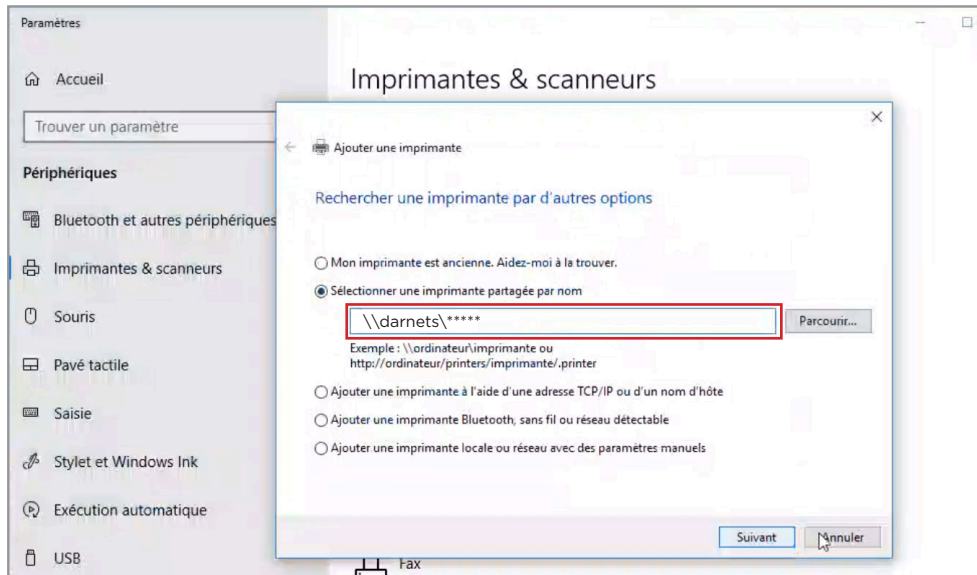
Paramètres

Accueil

Trouver un paramètre

Périphériques

Bluetooth et autres périphériques

Imprimantes & scanneurs

Souris

Pavé tactile

Saisie

Stylet et Windows Ink

Exécution automatique

USB

Imprimantes & scanneurs

Ajouter une imprimante

Rechercher une imprimante par d'autres options

Mon imprimante est ancienne. Aidez-moi à la trouver.

Sélectionner une imprimante partagée par nom

\\darnets\*****

Parcourir...

Exemple : \\ordinateur\imprimante ou http://ordinateur/printers/imprimante/.printer

Ajouter une imprimante à l'aide d'une adresse TCP/IP ou d'un nom d'hôte

Ajouter une imprimante Bluetooth, sans fil ou réseau détectable

Ajouter une imprimante locale ou réseau avec des paramètres manuels

Suivant

Annuler

Fax